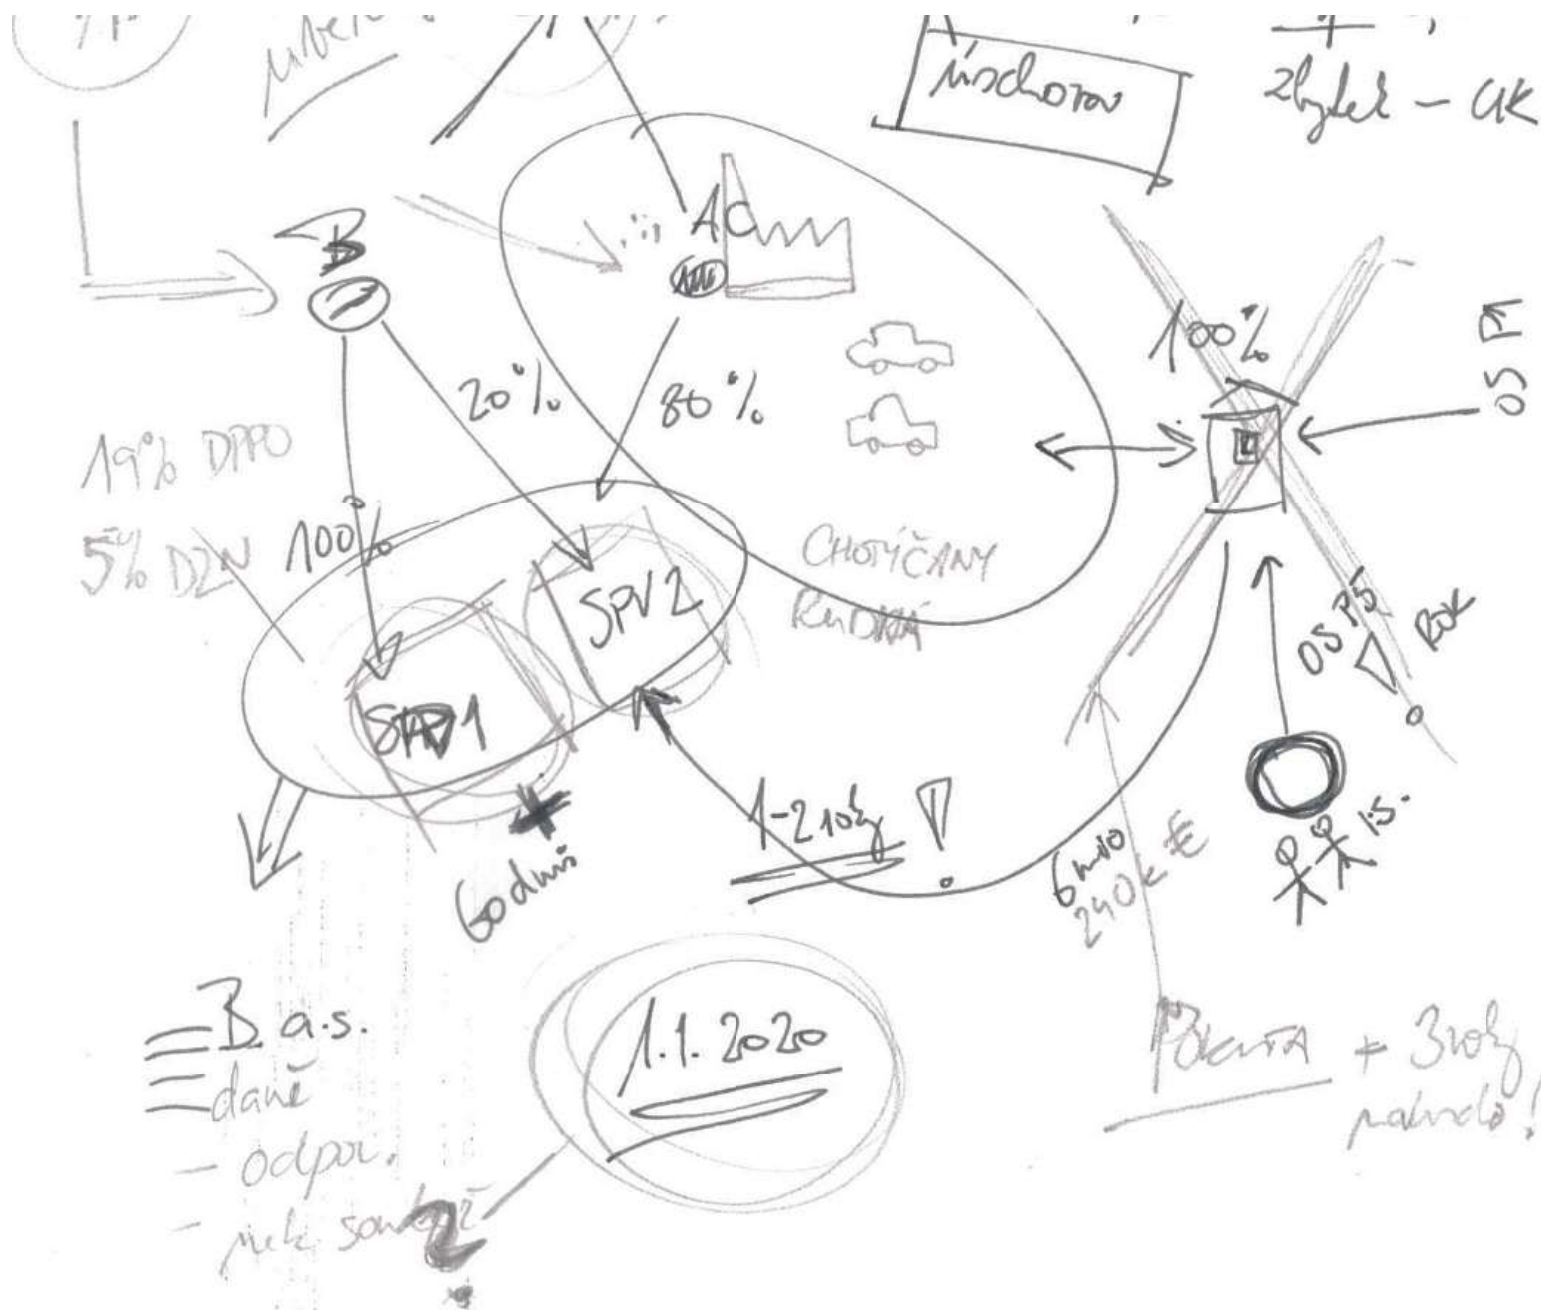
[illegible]

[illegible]

úschova

2hyb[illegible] – ak

B

AC

20%

80%

19% DPPO

5% DzN 100%

CHOTÝČANY

RUDKA

SPV2

SPV1

100%

OS F

OS PS

BOK

1-2 roky !

Godwin

6 mes

240 k €

1.S.

B a.s.

daně

odpor.

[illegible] soud

1.1. 2020

Pokuta + 3 roky

nahrada!